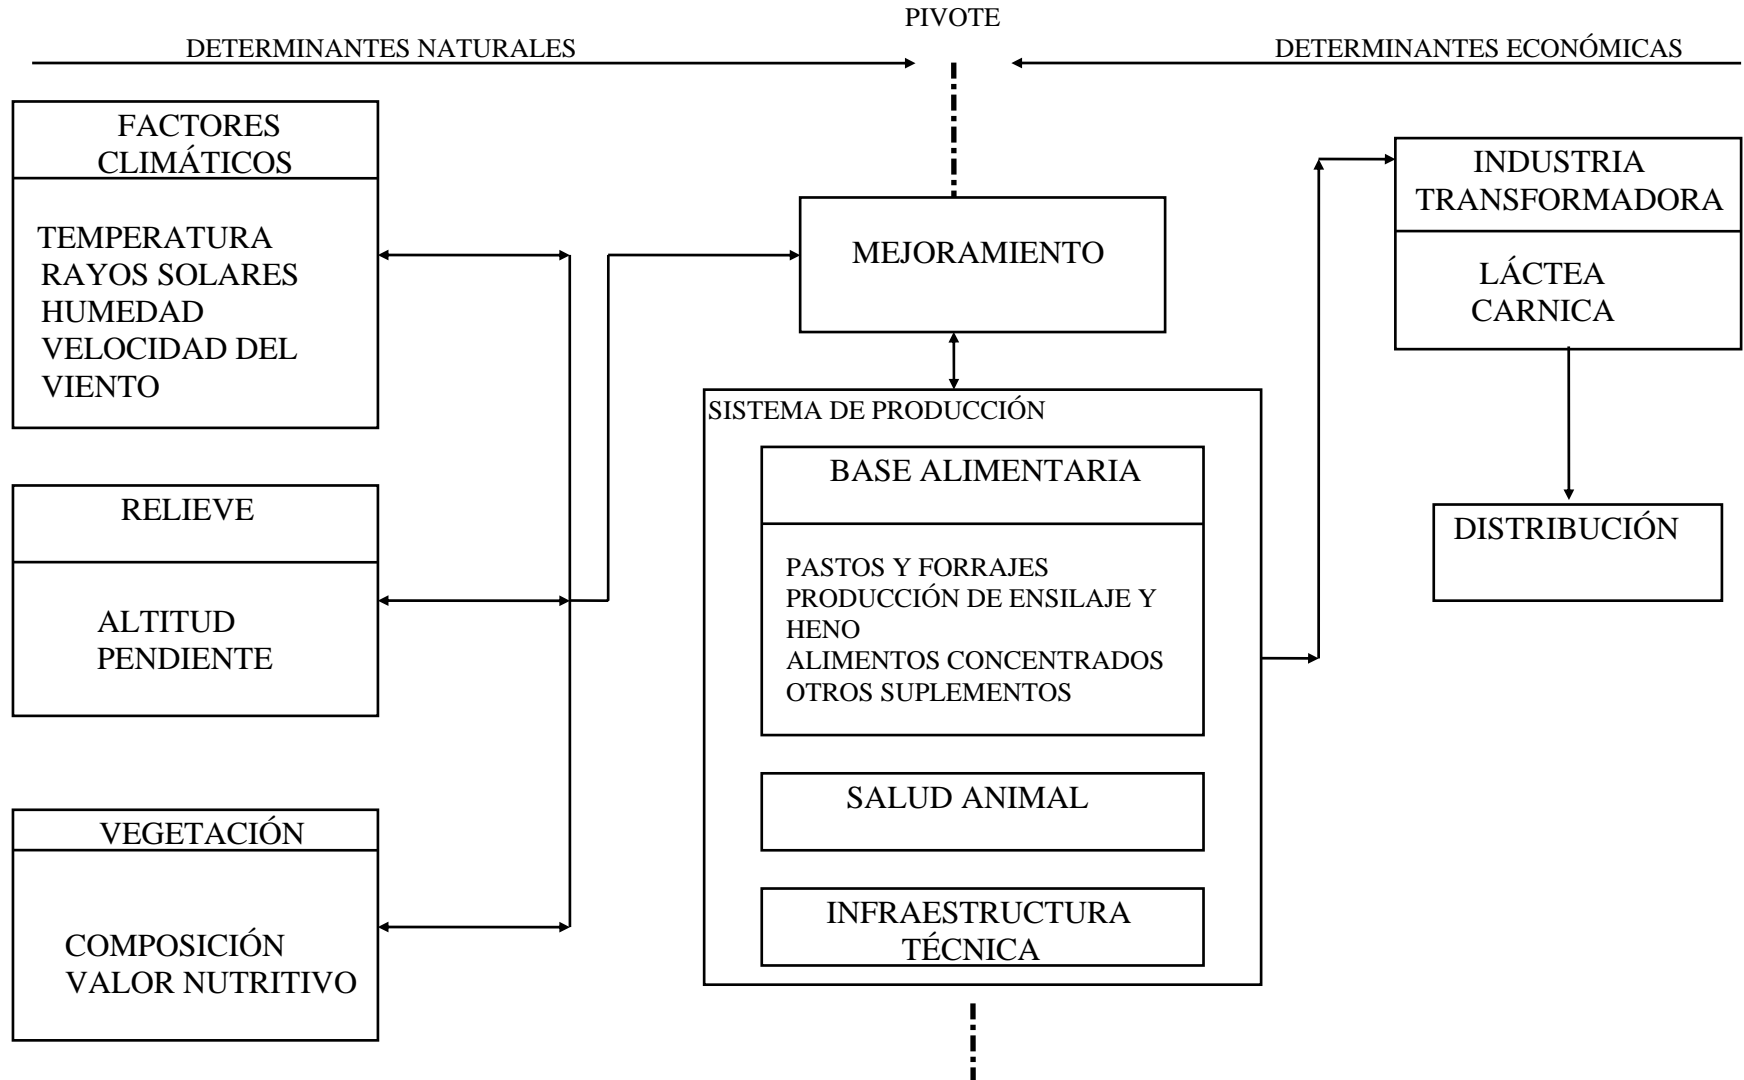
PIVOTE

DETERMINANTES NATURALES

DETERMINANTES ECONÓMICAS

FACTORES CLIMÁTICOS

TEMPERATURA
RAYOS SOLARES
HUMEDAD
VELOCIDAD DEL VIENTO

RELIEVE

ALTITUD
PENDIENTE

VEGETACIÓN

COMPOSICIÓN
VALOR NUTRITIVO

MEJORAMIENTO

SISTEMA DE PRODUCCIÓN

BASE ALIMENTARIA

PASTOS Y FORRAJES
PRODUCCIÓN DE ENSILAJE Y HENO
ALIMENTOS CONCENTRADOS
OTROS SUPLEMENTOS

SALUD ANIMAL

INFRAESTRUCTURA TÉCNICA

INDUSTRIA TRANSFORMADORA

LÁCTEA
CARNICA

DISTRIBUCIÓN